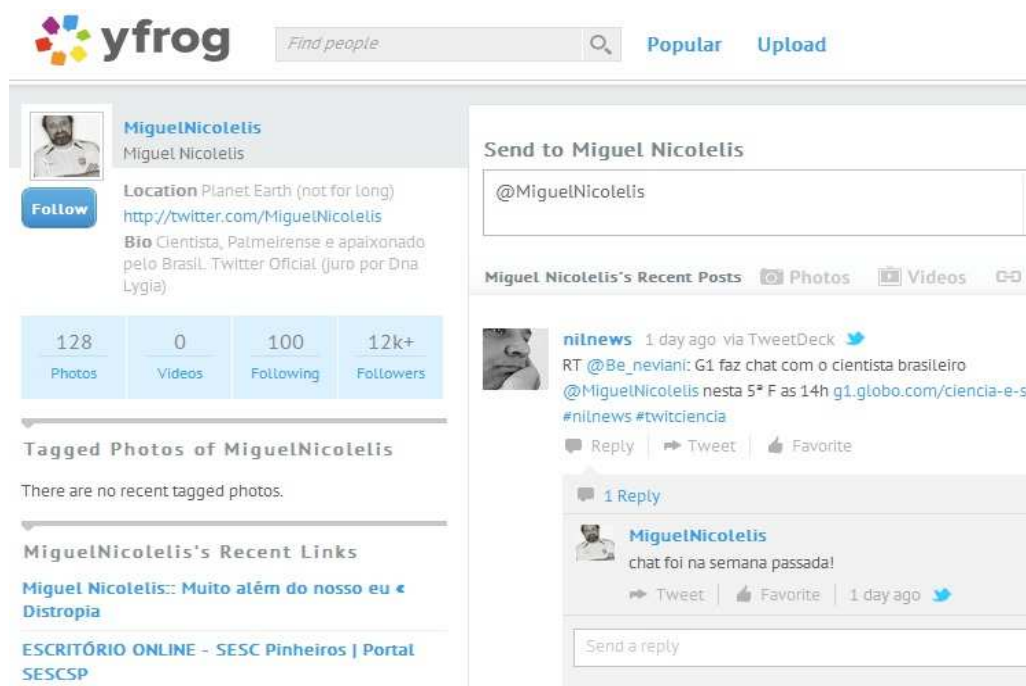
yfrog

Find people

Popular Upload

MiguelNicolelis
Miguel Nicolelis

Follow

Location Planet Earth (not for long)
http://twitter.com/MiguelNicolelis
Bio Cientista, Palmeirense e apaixonado pelo Brasil. Twitter Oficial (juro por Dna Lygia)

| 128 | 0 | 100 | 12k+ |
|---|---|---|---|
| Photos | Videos | Following | Followers |

Tagged Photos of MiguelNicolelis

There are no recent tagged photos.

MiguelNicolelis's Recent Links

Miguel Nicolelis:: Muito além do nosso eu « Distropia

ESCRITÓRIO ONLINE - SESC Pinheiros | Portal SESCSP

Send to Miguel Nicolelis

@MiguelNicolelis

Miguel Nicolelis's Recent Posts Photos Videos

nilnews 1 day ago via TweetDeck
RT @Be_neviani: G1 faz chat com o cientista brasileiro @MiguelNicolelis nesta 5ª F as 14h g1.globo.com/ciencia-e-s
#nilnews #twitciencia

Reply Tweet Favorite

1 Reply

MiguelNicolelis
chat foi na semana passada!

Tweet Favorite 1 day ago

Send a reply